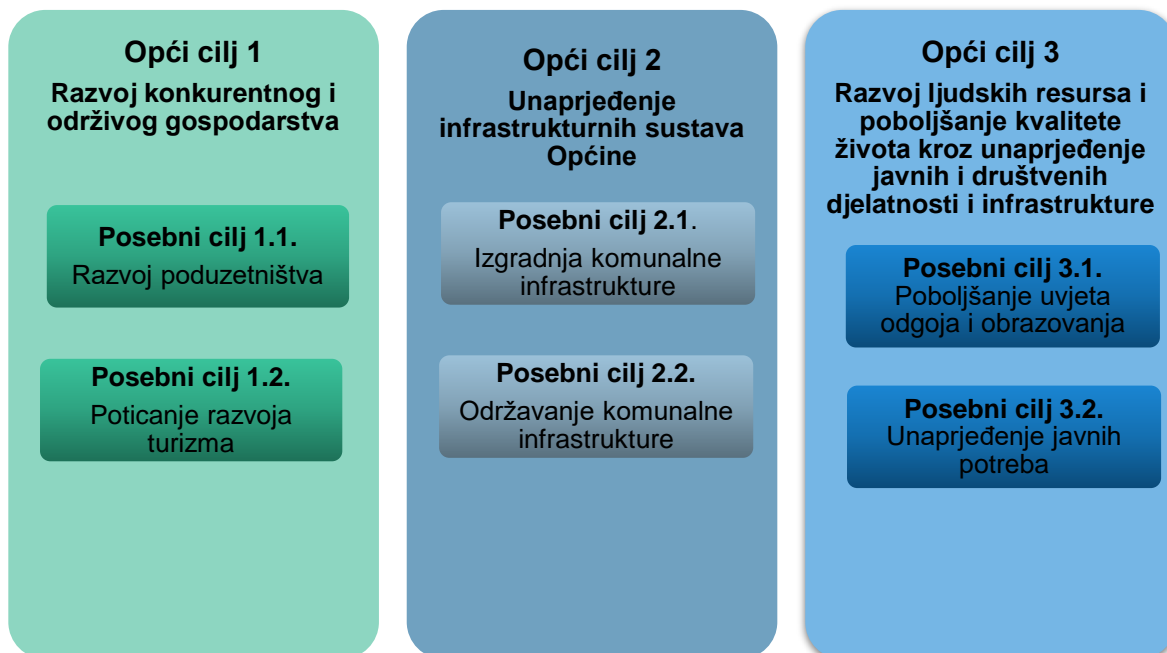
Opći cilj 1

Razvoj konkurentnog i održivog gospodarstva

Posebni cilj 1.1.
Razvoj poduzetništva

Posebni cilj 1.2.
Poticanje razvoja turizma

Opći cilj 2

Unaprjeđenje infrastrukturnih sustava Općine

Posebni cilj 2.1.
Izgradnja komunalne infrastrukture

Posebni cilj 2.2.
Održavanje komunalne infrastrukture

Opći cilj 3

Razvoj ljudskih resursa i poboljšanje kvalitete života kroz unaprjeđenje javnih i društvenih djelatnosti i infrastrukture

Posebni cilj 3.1.
Poboljšanje uvjeta odgoja i obrazovanja

Posebni cilj 3.2.
Unaprjeđenje javnih potreba